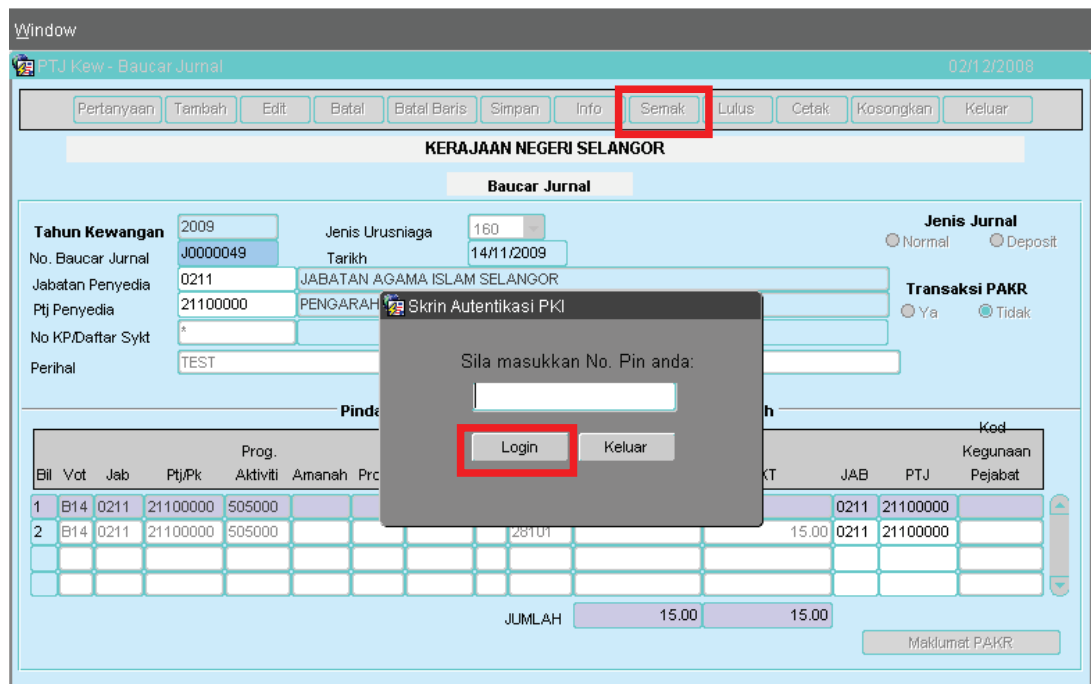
Window

PTJ Kew - Baucar Jurnal 02/12/2008

Pertanyaan | Tambah | Edit | Batal | Batal Baris | Simpan | Info | Semak | Lulus | Cetak | Kosongkan | Keluar

KERAJAAN NEGERI SELANGOR

Baucar Jurnal

Tahun Kewangan 2009
No. Baucar Jurnal J0000049
Jabatan Penyedia 0211 JABATAN AGAMA ISLAM SELANGOR
Ptj Penyedia 21100000 PENGARAH
No KP/Daftar Sykt *
Perihal TEST

Jenis Urusniaga 160
Tarikh 14/11/2009

Jenis Jurnal
Normal Deposit

Transaksi PAKR
Ya Tidak

Skrin Autentikasi PKI
Sila masukkan No. Pin anda:
Login Keluar

Pinda h

| Bil | Vot | Jab | Ptj/Pk | Prog. Aktiviti | Amanah | Pro | | | | | XT | JAB | PTJ | Kod Kegunaan Pejabat |
|---|---|---|---|---|---|---|---|---|---|---|---|---|---|---|
| 1 | B14 | 0211 | 21100000 | 505000 | | | | | | | | 0211 | 21100000 | |
| 2 | B14 | 0211 | 21100000 | 505000 | | | | | 28101 | | 15.00 | 0211 | 21100000 | |

JUMLAH 15.00 15.00

Maklumat PAKR